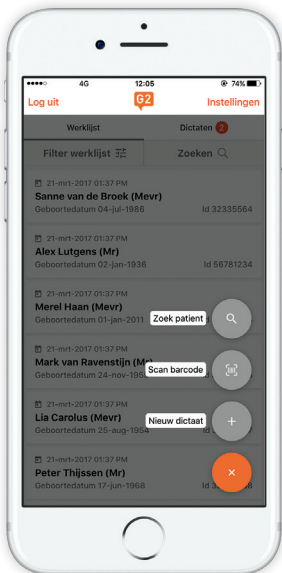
●●●●○ 4G 12:05 74%

Log uit G2 Instellingen

Werklijst Dictaten 2

Filter werklijst Zoeken

21-mrt-2017 01:37 PM
Sanne van de Broek (Mevr)
Geboortedatum 04-jul-1986 Id 32335564

21-mrt-2017 01:37 PM
Alex Lutgens (Mr)
Geboortedatum 02-jan-1936 Id 56781234

21-mrt-2017 01:37 PM
Merel Haan (Mevr)
Geboortedatum 01-jan-2011

Zoek patient

21-mrt-2017 01:37 PM
Mark van Ravenstijn (Mr)
Geboortedatum 24-nov-1956

Scan barcode

21-mrt-2017 01:37 PM
Lia Carolus (Mevr)
Geboortedatum 25-aug-1954

Nieuw dictaat

21-mrt-2017 01:37 PM
Peter Thijssen (Mr)
Geboortedatum 17-jun-1968 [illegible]8